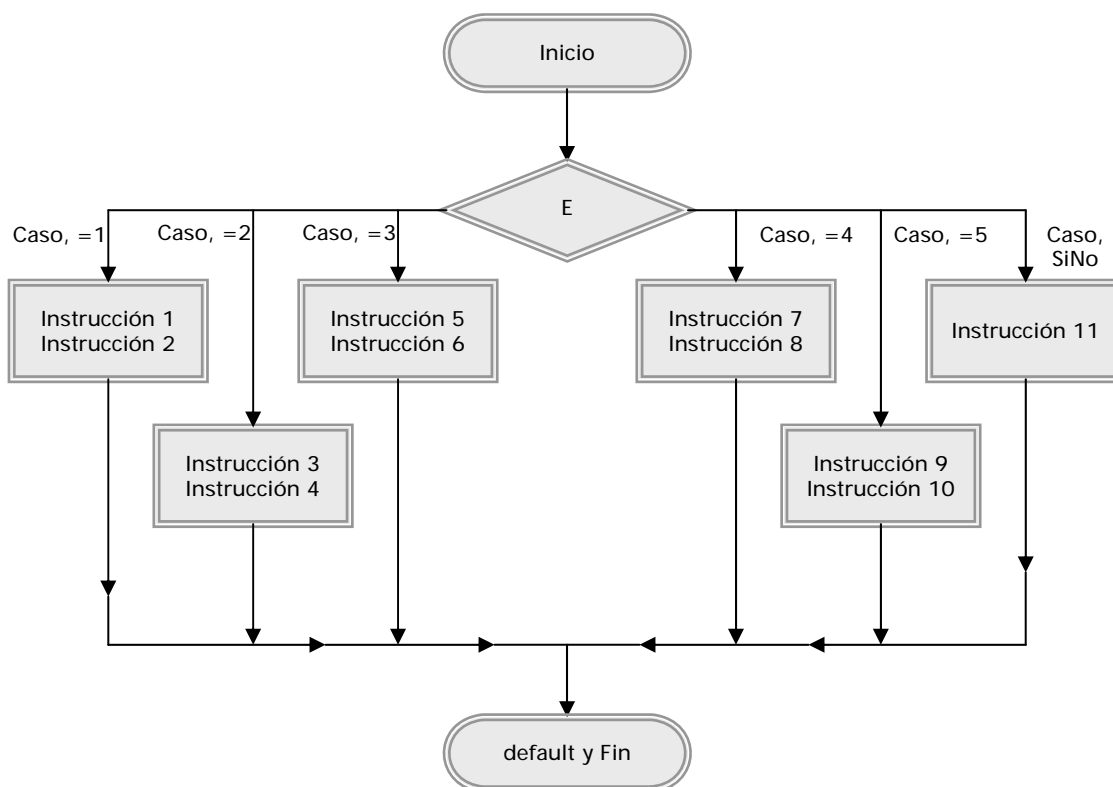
Inicio

E

Caso, =1

Caso, =2

Caso, =3

Caso, =4

Caso, =5

Caso, SiNo

Instrucción 1
Instrucción 2

Instrucción 5
Instrucción 6

Instrucción 7
Instrucción 8

Instrucción 11

Instrucción 3
Instrucción 4

Instrucción 9
Instrucción 10

default y Fin